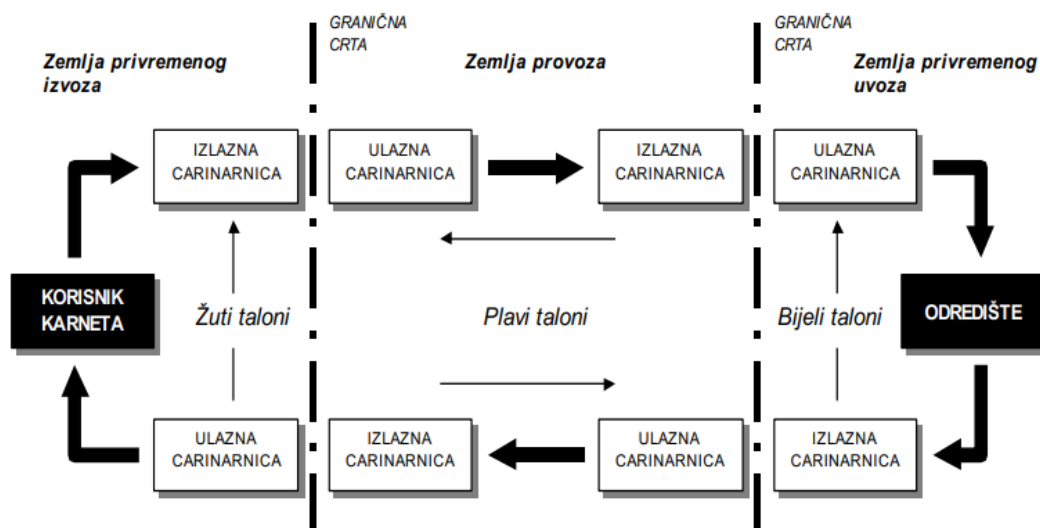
GRANIČNA CRTA

GRANIČNA CRTA

Zemlja privremenog izvoza

Zemlja provoza

Zemlja privremenog uvoza

IZLAZNA CARINARNICA

ULAZNA CARINARNICA

IZLAZNA CARINARNICA

ULAZNA CARINARNICA

KORISNIK KARNETA

Žuti taloni

Plavi taloni

Bijeli taloni

ODREDIŠTE

ULAZNA CARINARNICA

IZLAZNA CARINARNICA

ULAZNA CARINARNICA

IZLAZNA CARINARNICA